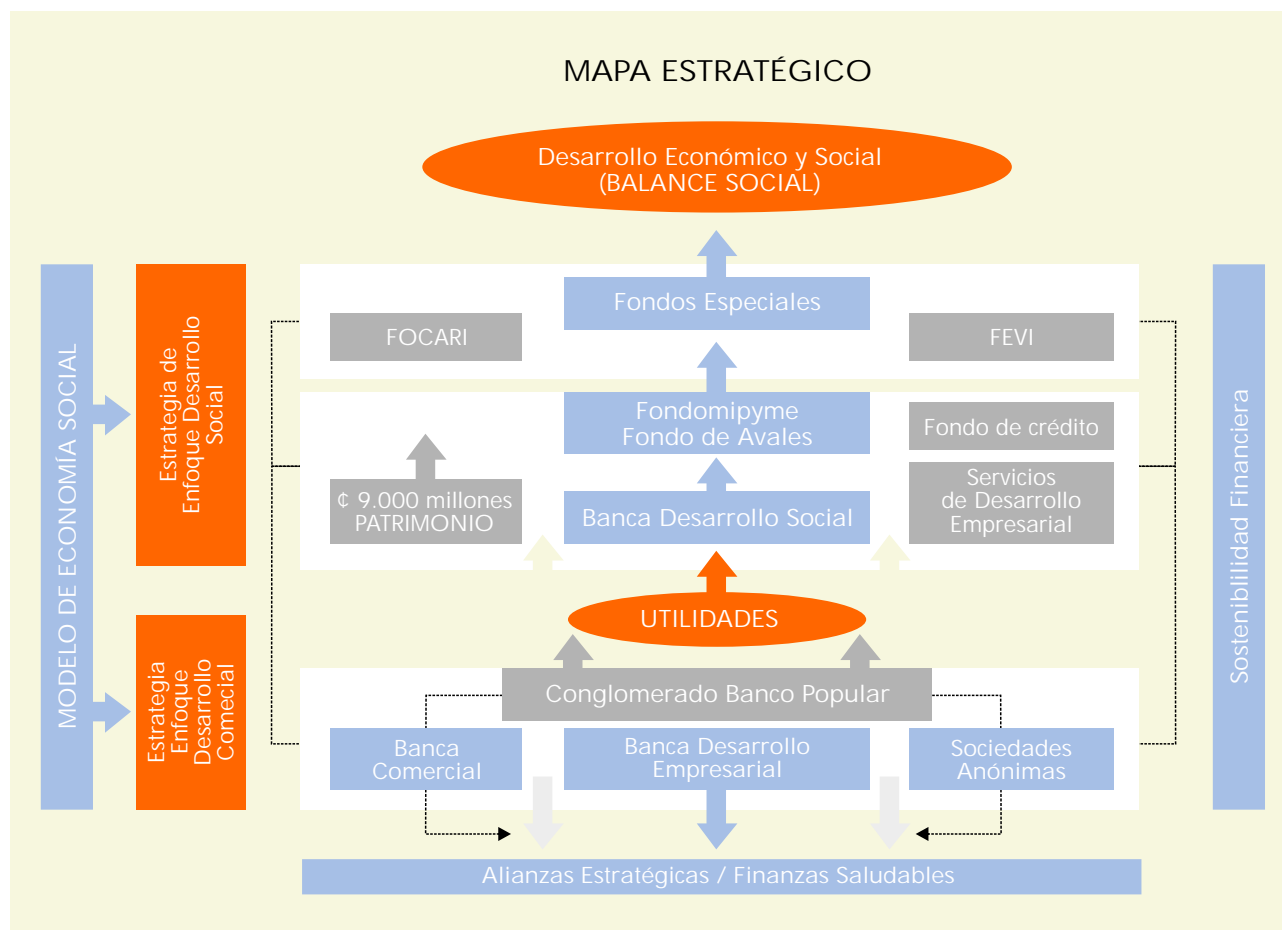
MAPA ESTRATÉGICO

Desarrollo Económico y Social
(BALANCE SOCIAL)

MODELO DE ECONOMÍA SOCIAL

Estrategia de Enfoque Desarrollo Social

Estrategia Enfoque Desarrollo Comecial

Fondos Especiales

FOCARI

FEVI

Fondomipyme
Fondo de Avales

Fondo de crédito

¢ 9.000 millones
PATRIMONIO

Banca Desarrollo Social

Servicios de Desarrollo Empresarial

UTILIDADES

Conglomerado Banco Popular

Banca Comercial

Banca Desarrollo Empresarial

Sociedades Anónimas

Alianzas Estratégicas / Finanzas Saludables

Sostenibilidad Financiera